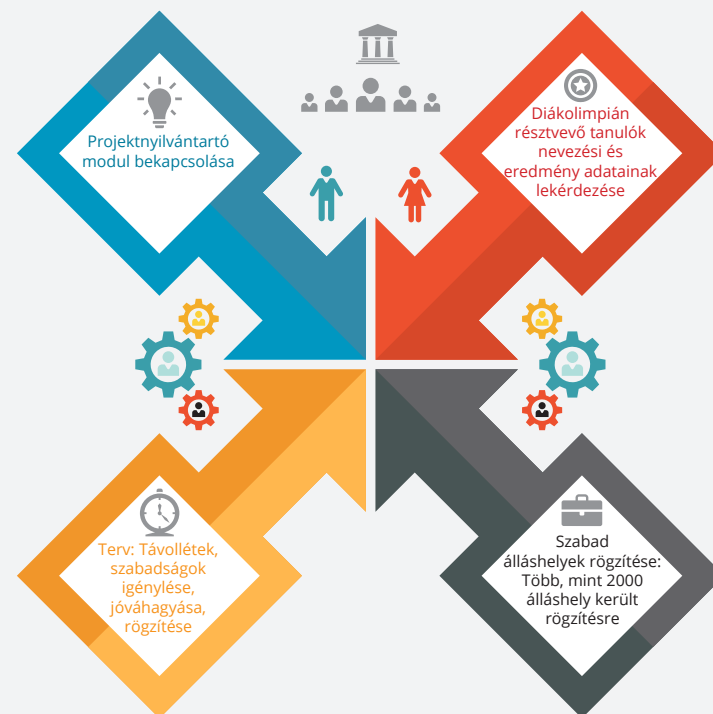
Projektnyilvántartó modul bekapcsolása

Diákolimpián résztvevő tanulók nevezési és eredmény adatainak lekérdezése

Terv: Távollétek, szabadságok igénylése, jóváhagyása, rögzítése

Szabad álláshelyek rögzítése: Több, mint 2000 álláshely került rögzítésre